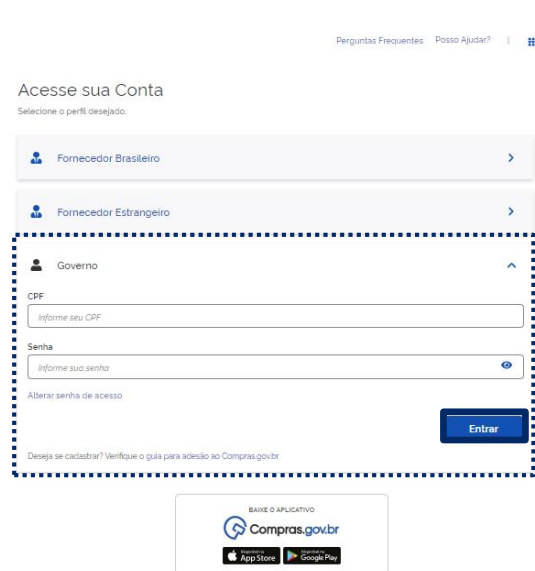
Perguntas Frequentes Posso Ajudar? |

Acesse sua Conta
Selecione o perfil desejado.

Fornecedor Brasileiro

Fornecedor Estrangeiro

Governo

CPF
Informe seu CPF

Senha
Informe sua senha

Alterar senha de acesso

Entrar

Deseja se cadastrar? Verifique o guia para adesão ao Compras.gov.br

BAIXE O APLICATIVO
Compras.gov.br
App Store Google Play